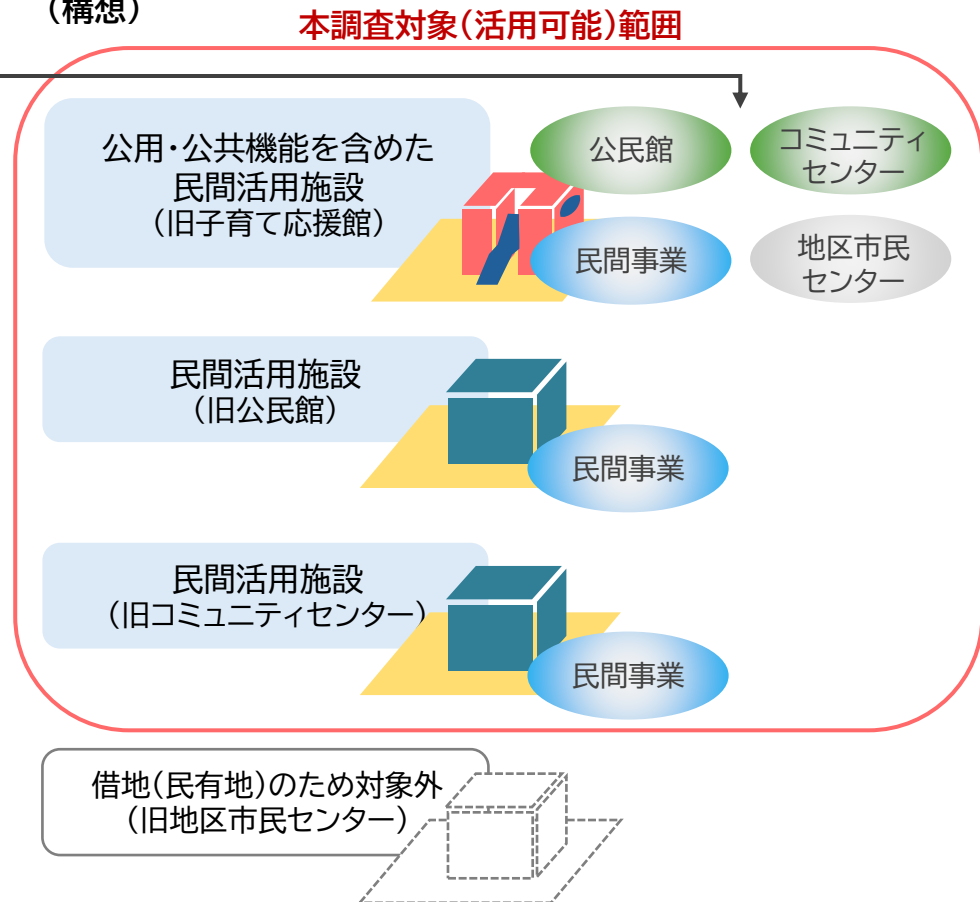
（構想）

本調査対象（活用可能）範囲

公用・公共機能を含めた民間活用施設
（旧子育て応援館）

公民館

コミュニティセンター

民間事業

地区市民センター

民間活用施設
（旧公民館）

民間事業

民間活用施設
（旧コミュニティセンター）

民間事業

借地（民有地）のため対象外
（旧地区市民センター）